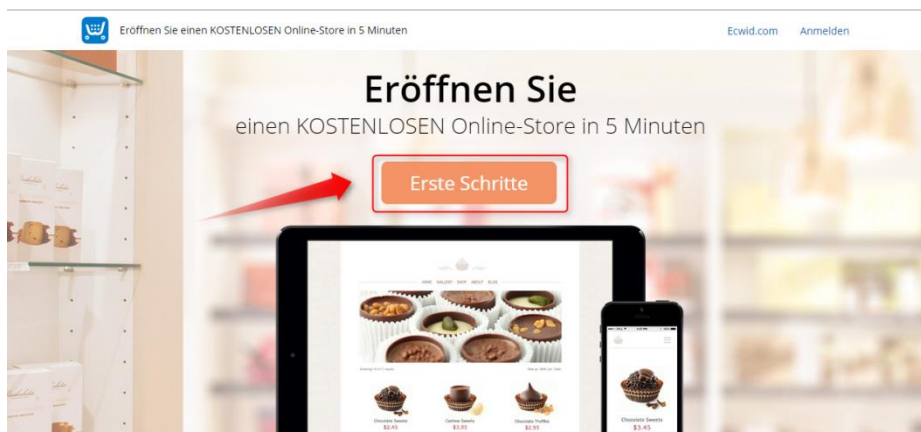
Eröffnen Sie einen KOSTENLOSEN Online-Store in 5 Minuten

Ecwid.com Anmelden

Eröffnen Sie

einen KOSTENLOSEN Online-Store in 5 Minuten

Erste Schritte

HOME GALLERY SHOP ABOUT BLOG

Chocolate Sweets
$2.45

Coffee Sweets
$3.95

Chocolate Truffles
$2.95

Chocolate Sweets
$3.45